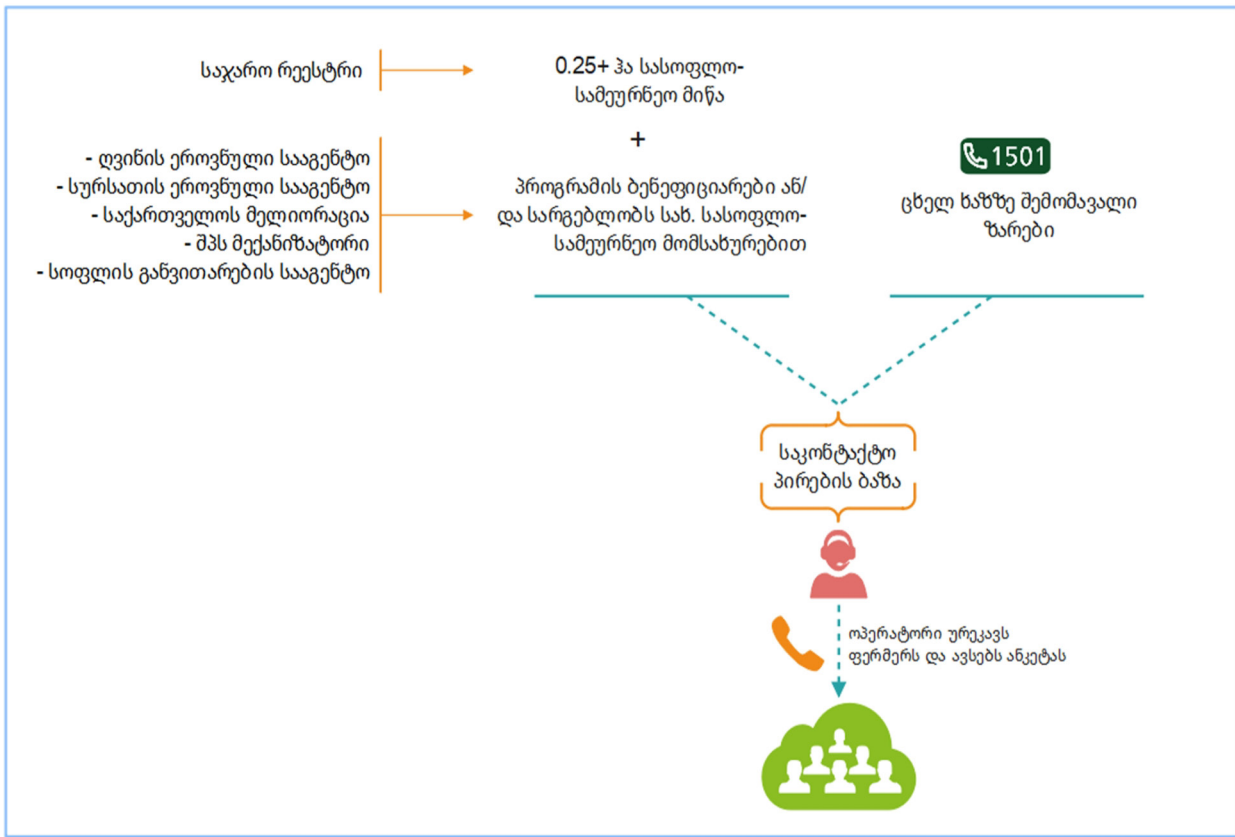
საჯარო რეესტრი

0.25+ ჰა სასოფლო-სამეურნეო მიწა

+

- ღვინის ეროვნული სააგენტო
- სურსათის ეროვნული სააგენტო
- საქართველოს მელიორაცია
- შპს მექანიზატორი
- სოფლის განვითარების სააგენტო

პროგრამის ბენეფიციარები ან/და სარგებლობს სახ. სასოფლო-სამეურნეო მომსახურებით

1501

ცხელ ხაზზე შემომავალი ზარები

საკონტაქტო პირების ბაზა

ოპერატორი ურეკავს ფერმერს და ავსებს ანკეტას